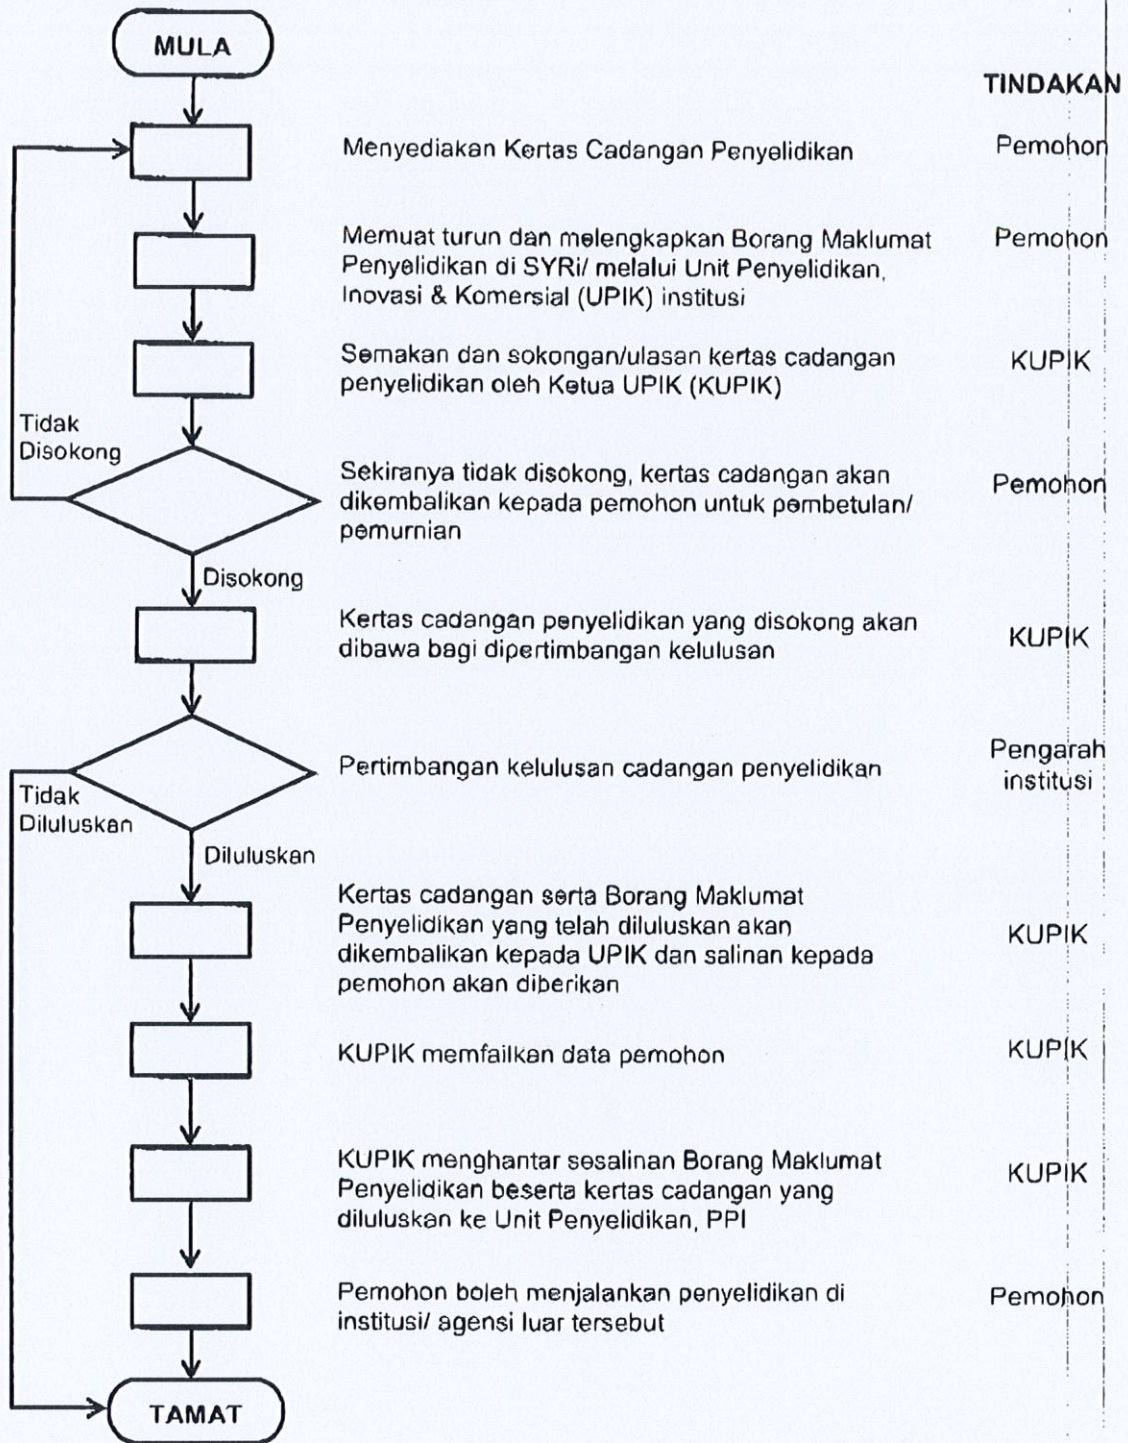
MULA

TINDAKAN

Menyediakan Kertas Cadangan Penyelidikan

Pemohon

Memuat turun dan melengkapkan Borang Maklumat Penyelidikan di SYRi/ melalui Unit Penyelidikan, Inovasi & Komersial (UPIK) institusi

Pemohon

Semakan dan sokongan/ulasan kertas cadangan penyelidikan oleh Ketua UPIK (KUPIK)

KUPIK

Tidak Disokong

Sekiranya tidak disokong, kertas cadangan akan dikembalikan kepada pemohon untuk pembetulan/ pemurnian

Pemohon

Disokong

Kertas cadangan penyelidikan yang disokong akan dibawa bagi dipertimbangan kelulusan

KUPIK

Tidak Diluluskan

Pertimbangan kelulusan cadangan penyelidikan

Pengarah institusi

Diluluskan

Kertas cadangan serta Borang Maklumat Penyelidikan yang telah diluluskan akan dikembalikan kepada UPIK dan salinan kepada pemohon akan diberikan

KUPIK

KUPIK memfailkan data pemohon

KUPIK

KUPIK menghantar sesalinan Borang Maklumat Penyelidikan beserta kertas cadangan yang diluluskan ke Unit Penyelidikan, PPI

KUPIK

Pemohon boleh menjalankan penyelidikan di institusi/ agensi luar tersebut

Pemohon

TAMAT